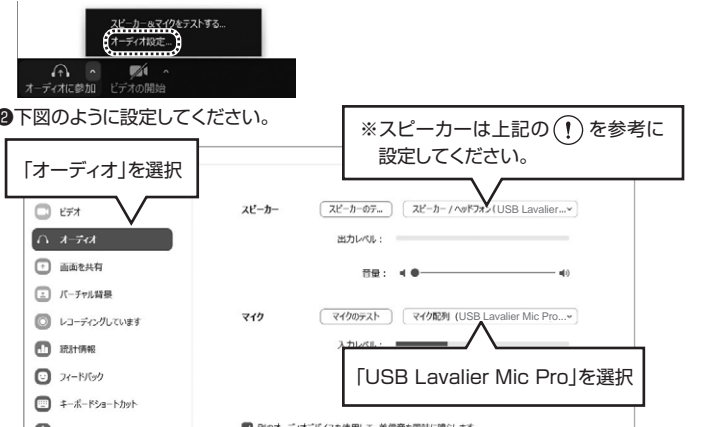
スピーカー&マイクをテストする...
オーディオ設定...
オーディオに参加　ビデオの開始

❷下図のように設定してください。

※スピーカーは上記の(!)を参考に設定してください。

「オーディオ」を選択

ビデオ
オーディオ
画面を共有
バーチャル背景
レコーディングしています
統計情報
フィードバック
キーボードショートカット

スピーカー　スピーカーのテ...　スピーカー / ヘッドフォン (USB Lavalier...
出力レベル：
音量：

マイク　マイクのテスト　マイク配列 (USB Lavalier Mic Pro...
入力レベル：

「USB Lavalier Mic Pro」を選択

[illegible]